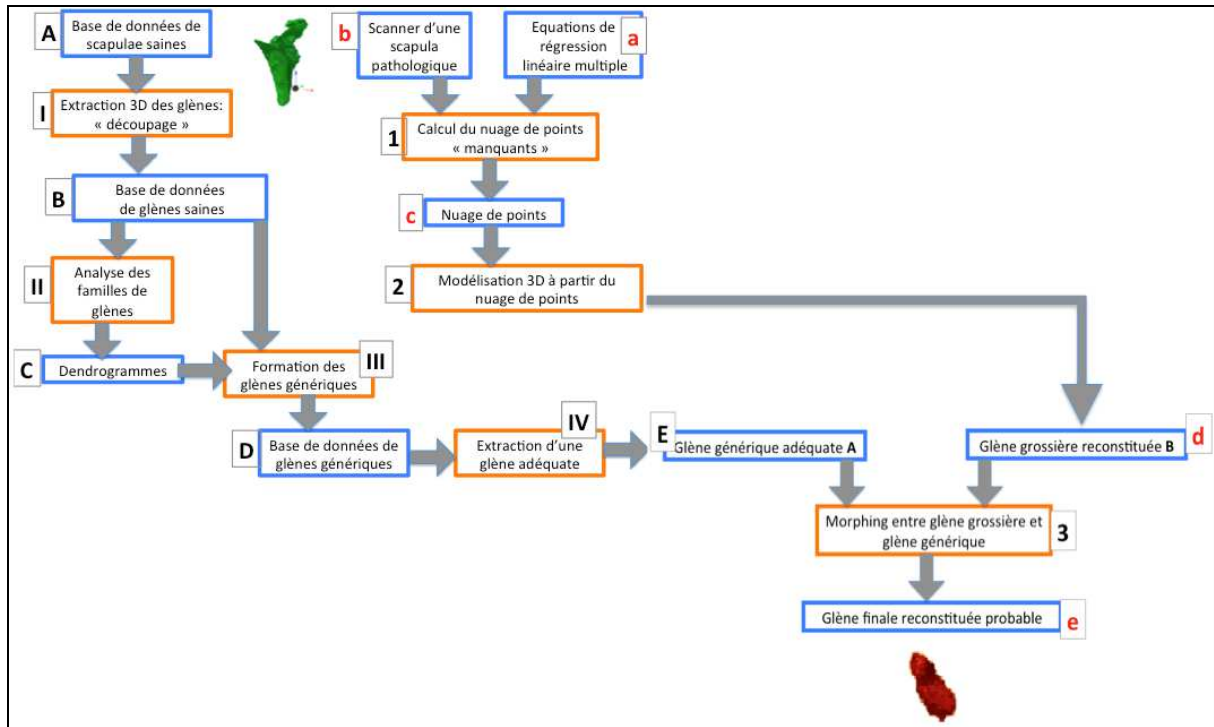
A Base de données de scapulae saines

I Extraction 3D des glènes: « découpage »

B Base de données de glènes saines

II Analyse des familles de glènes

C Dendrogrammes

Formation des glènes génériques III

D Base de données de glènes génériques

Extraction d'une glène adéquate IV

b Scanner d'une scapula pathologique

Equations de régression linéaire multiple a

1 Calcul du nuage de points « manquants »

c Nuage de points

2 Modélisation 3D à partir du nuage de points

E Glène générique adéquate A

Glène grossière reconstituée B d

Morphing entre glène grossière et glène générique 3

Glène finale reconstituée probable e